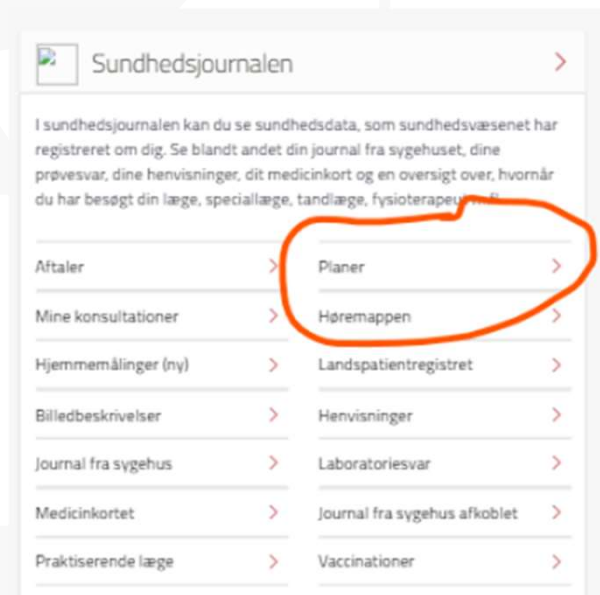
Sundhedsjournalen >

I sundhedsjournalen kan du se sundhedsdata, som sundhedsvæsenet har registreret om dig. Se blandt andet din journal fra sygehuset, dine prøvesvar, dine henvisninger, dit medicinkort og en oversigt over, hvornår du har besøgt din læge, speciallæge, tandlæge, fysioterapeu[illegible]

Aftaler >
Planer >
Mine konsultationer >
Høremappen >
Hjemmemålinger (ny) >
Landspatientregistret >
Billedbeskrivelser >
Henvisninger >
Journal fra sygehus >
Laboratoriesvar >
Medicinkortet >
Journal fra sygehus afkoblet >
Praktiserende læge >
Vaccinationer >